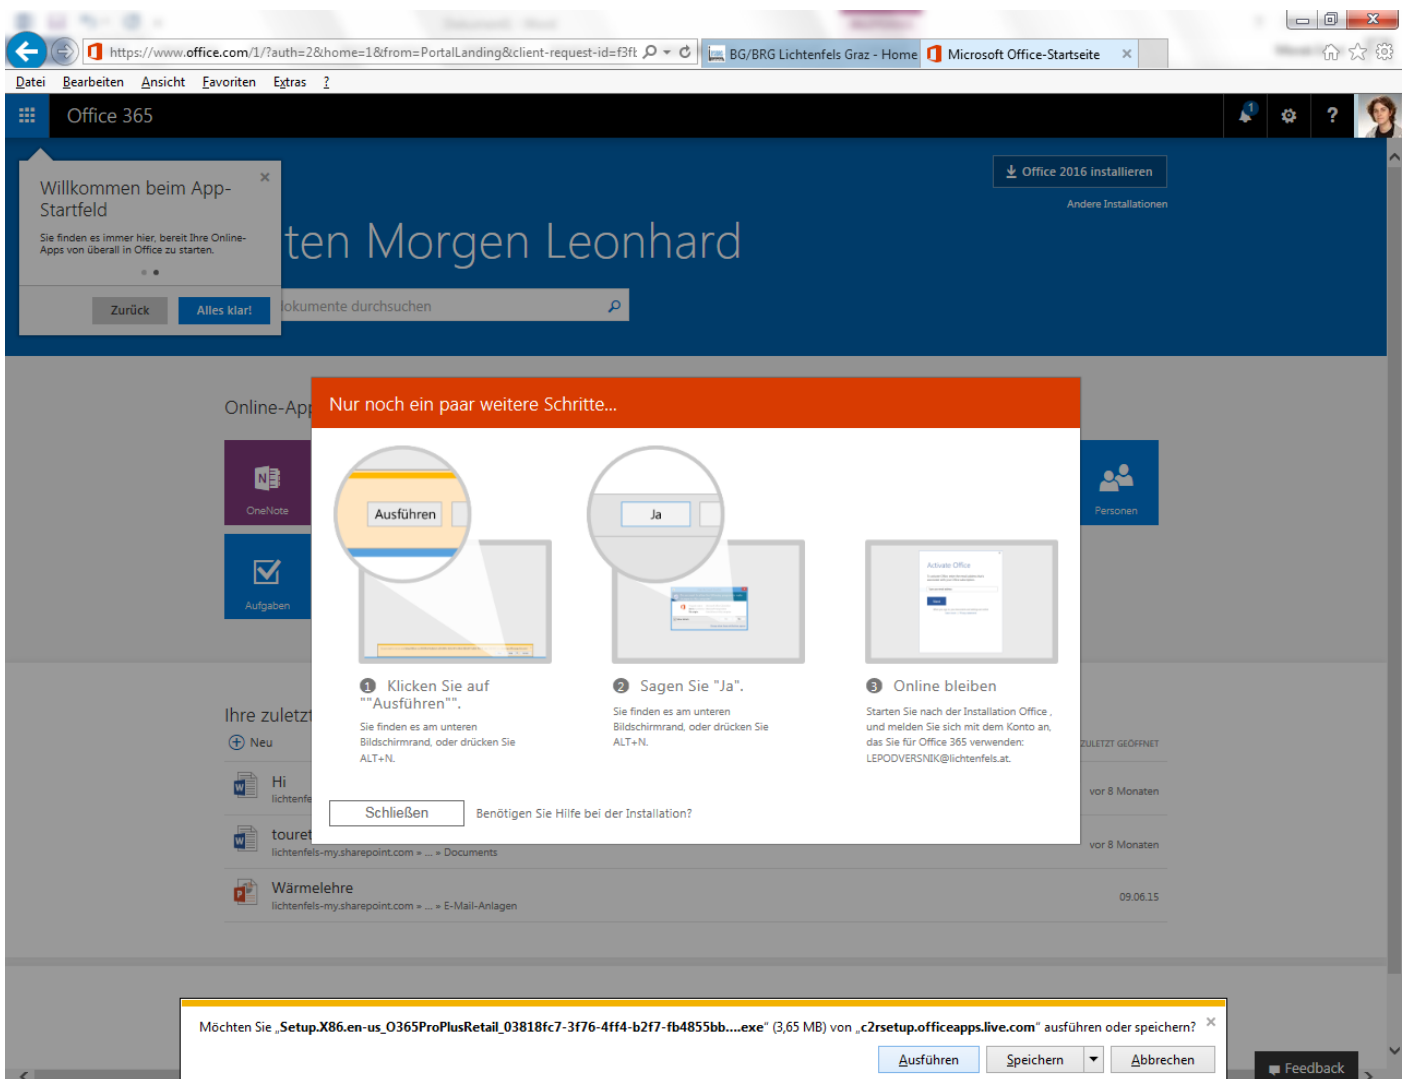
https://www.office.com/1/?auth=2&home=1&from=PortalLanding&client-request-id=f3ft

BG/BRG Lichtenfels Graz - Home

Microsoft Office-Startseite

Datei Bearbeiten Ansicht Favoriten Extras ?

Office 365

Willkommen beim App-Startfeld

Sie finden es immer hier, bereit Ihre Online-Apps von überall in Office zu starten.

Zurück Alles klar!

ten Morgen Leonhard

Office 2016 installieren

Andere Installationen

okumente durchsuchen

Online-App

OneNote

Aufgaben

Personen

Nur noch ein paar weitere Schritte...

Ausführen

Ja

Activate Office

1 Klicken Sie auf ""Ausführen"".

Sie finden es am unteren Bildschirmrand, oder drücken Sie ALT+N.

2 Sagen Sie "Ja".

Sie finden es am unteren Bildschirmrand, oder drücken Sie ALT+N.

3 Online bleiben

Starten Sie nach der Installation Office , und melden Sie sich mit dem Konto an, das Sie für Office 365 verwenden: LEPODVERSNIK@lichtenfels.at.

Schließen Benötigen Sie Hilfe bei der Installation?

Ihre zuletzt

Neu

ZULETZT GEÖFFNET

Hi
lichtenfe

vor 8 Monaten

touret
lichtenfels-my.sharepoint.com » ... » Documents

vor 8 Monaten

Wärmelehre
lichtenfels-my.sharepoint.com » ... » E-Mail-Anlagen

09.06.15

Möchten Sie „Setup.X86.en-us_O365ProPlusRetail_03818fc7-3f76-4ff4-b2f7-fb4855bb....exe“ (3,65 MB) von „c2rsetup.officeapps.live.com“ ausführen oder speichern?

Ausführen Speichern Abbrechen

Feedback